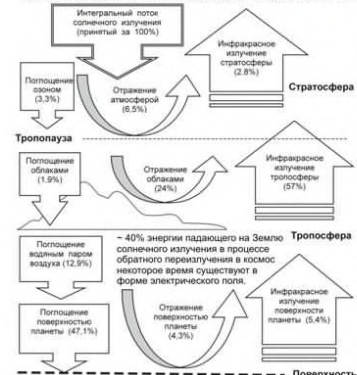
Интегральный поток солнечного излучения (принятый за 100%)

Инфракрасное излучение стратосферы (2,8%)

Поглощение озоном (3,3%)

Отражение атмосферой (6,5%)

Стратосфера

Тропопауза

Поглощение облаками (1,9%)

Отражение облаками (24%)

Инфракрасное излучение тропосферы (57%)

Тропосфера

Поглощение водяным паром воздуха (12,9%)

~ 40% энергии падающего на Землю солнечного излучения в процессе обратного переизлучения в космос некоторое время существуют в форме электрического поля.

Поглощение поверхностью планеты (47,1%)

Отражение поверхностью планеты (4,3%)

Инфракрасное излучение поверхности планеты (5,4%)

Поверхность